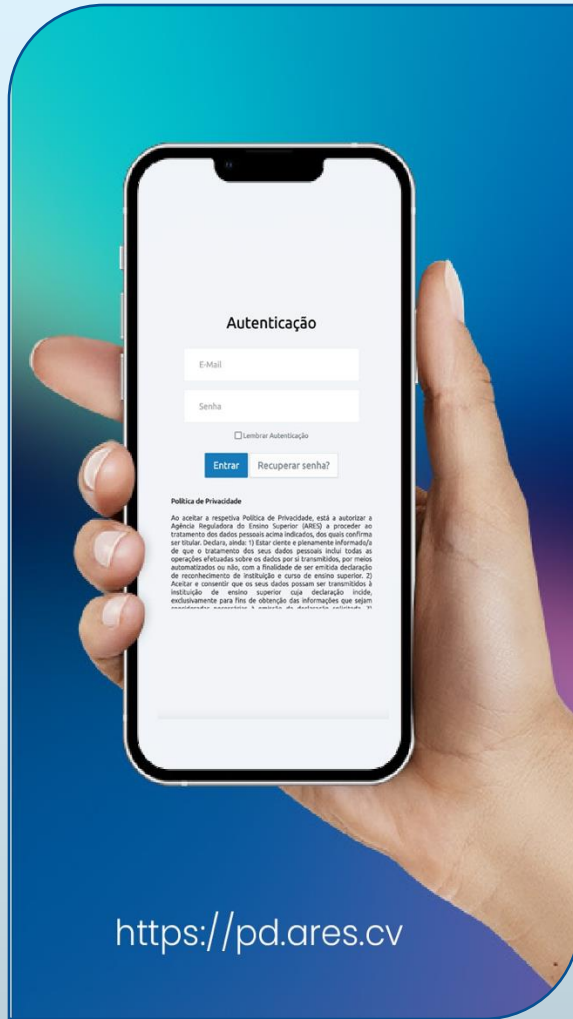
Autenticação

E-Mail

Senha

☐ Lembrar Autenticação

Entrar Recuperar senha?

Política de Privacidade

Ao aceitar a respetiva Política de Privacidade, está a autorizar a Agência Reguladora do Ensino Superior (ARES) a proceder ao tratamento dos dados pessoais acima indicados, dos quais confirma ser titular. Declara, ainda: 1) Estar ciente e plenamente informado/a de que o tratamento dos seus dados pessoais inclui todas as operações efetuadas sobre os dados por si transmitidos, por meios automatizados ou não, com a finalidade de ser emitida declaração de reconhecimento de instituição e curso de ensino superior. 2) Aceitar e consentir que os seus dados possam ser transmitidos à instituição de ensino superior cuja declaração incide, exclusivamente para fins de obtenção das informações que sejam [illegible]

https://pd.ares.cv